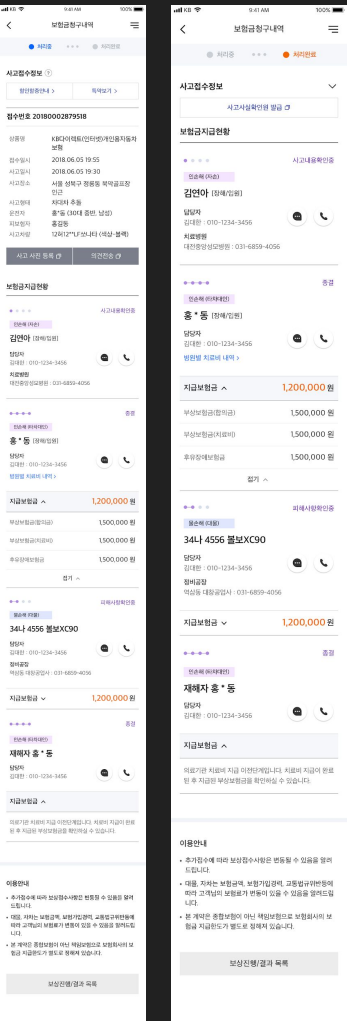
9:41 AM 100%

보험금청구내역

처리중 처리완료

사고접수정보

할인등급안내 | 특약보기

접수번호 20180002879518

상품명 KB다이렉트(인터넷)개인용자동차보험
접수일시 2018.06.05 19:55
사고일시 2018.06.05 19:30
사고장소 서울 성북구 정릉동 북악골프장 인근
사고형태 차대차 추돌
운전자 홍*동 (30대 중반, 남성)
피보험자 홍길동
사고차량 12허12**LF쏘나타 (색상-블랙)

사고 사진 등록 | 의견전송

보험금지급현황

시고내용확인중
인슈어(사고)
김연아 (장해/입원)
담당자
김대한 : 010-1234-3456
치료병원
대전중앙성모병원 : 031-6859-4056

종결
인슈어(피해대인)
홍*동 (장해/입원)
담당자
김대한 : 010-1234-3456
방문병 치료비 내역

지급보험금 1,200,000 원
부상보험금(합의금) 1,500,000 원
부상보험금(치료비) 1,500,000 원
후유장해보험금 1,500,000 원
접기

피해사항확인중
물손해(대물)
34나 4556 볼보XC90
담당자
김대한 : 010-1234-3456
정비공장
역삼동 대림공업사 : 031-6859-4056

지급보험금 1,200,000 원

종결
인슈어(피해대인)
재해자 홍*동
담당자
김대한 : 010-1234-3456

지급보험금

의료기관 치료비 지급 이전단계입니다. 치료비 지급이 완료 된 후 지급된 부상보험금을 확인하실 수 있습니다.

이용안내
• 추가접수에 따라 보상접수사항은 변동될 수 있음을 알려드립니다.
• 대물, 자차는 보험금액, 보험가입경력, 교통법규위반등에 따라 고객님의 보험료가 변동이 있을 수 있음을 알려드립니다.
• 본 계약은 종합보험이 아닌 책임보험으로 보험회사의 보험금 지급한도가 별도로 정해져 있습니다.

보상진행/결과 목록

KB 9:41 AM 100%

보험금청구내역

처리중 처리완료

사고접수정보

사고사실확인원 발급

보험금지급현황

시고내용확인중
인슈어 (사고)
김연아 (장해/입원)
담당자
김대한 : 010-1234-3456
치료병원
대전중앙성모병원 : 031-6859-4056

종결
인슈어 (피해대인)
홍*동 (장해/입원)
담당자
김대한 : 010-1234-3456
방문병 치료비 내역

지급보험금 1,200,000 원
부상보험금(합의금) 1,500,000 원
부상보험금(치료비) 1,500,000 원
후유장해보험금 1,500,000 원
접기

피해사항확인중
물손해 (대물)
34나 4556 볼보XC90
담당자
김대한 : 010-1234-3456
정비공장
역삼동 대림공업사 : 031-6859-4056

지급보험금 1,200,000 원

종결
인슈어 (피해대인)
재해자 홍*동
담당자
김대한 : 010-1234-3456

지급보험금

의료기관 치료비 지급 이전단계입니다. 치료비 지급이 완료 된 후 지급된 부상보험금을 확인하실 수 있습니다.

이용안내
• 추가접수에 따라 보상접수사항은 변동될 수 있음을 알려드립니다.
• 대물, 자차는 보험금액, 보험가입경력, 교통법규위반등에 따라 고객님의 보험료가 변동이 있을 수 있음을 알려드립니다.
• 본 계약은 종합보험이 아닌 책임보험으로 보험회사의 보험금 지급한도가 별도로 정해져 있습니다.

보상진행/결과 목록